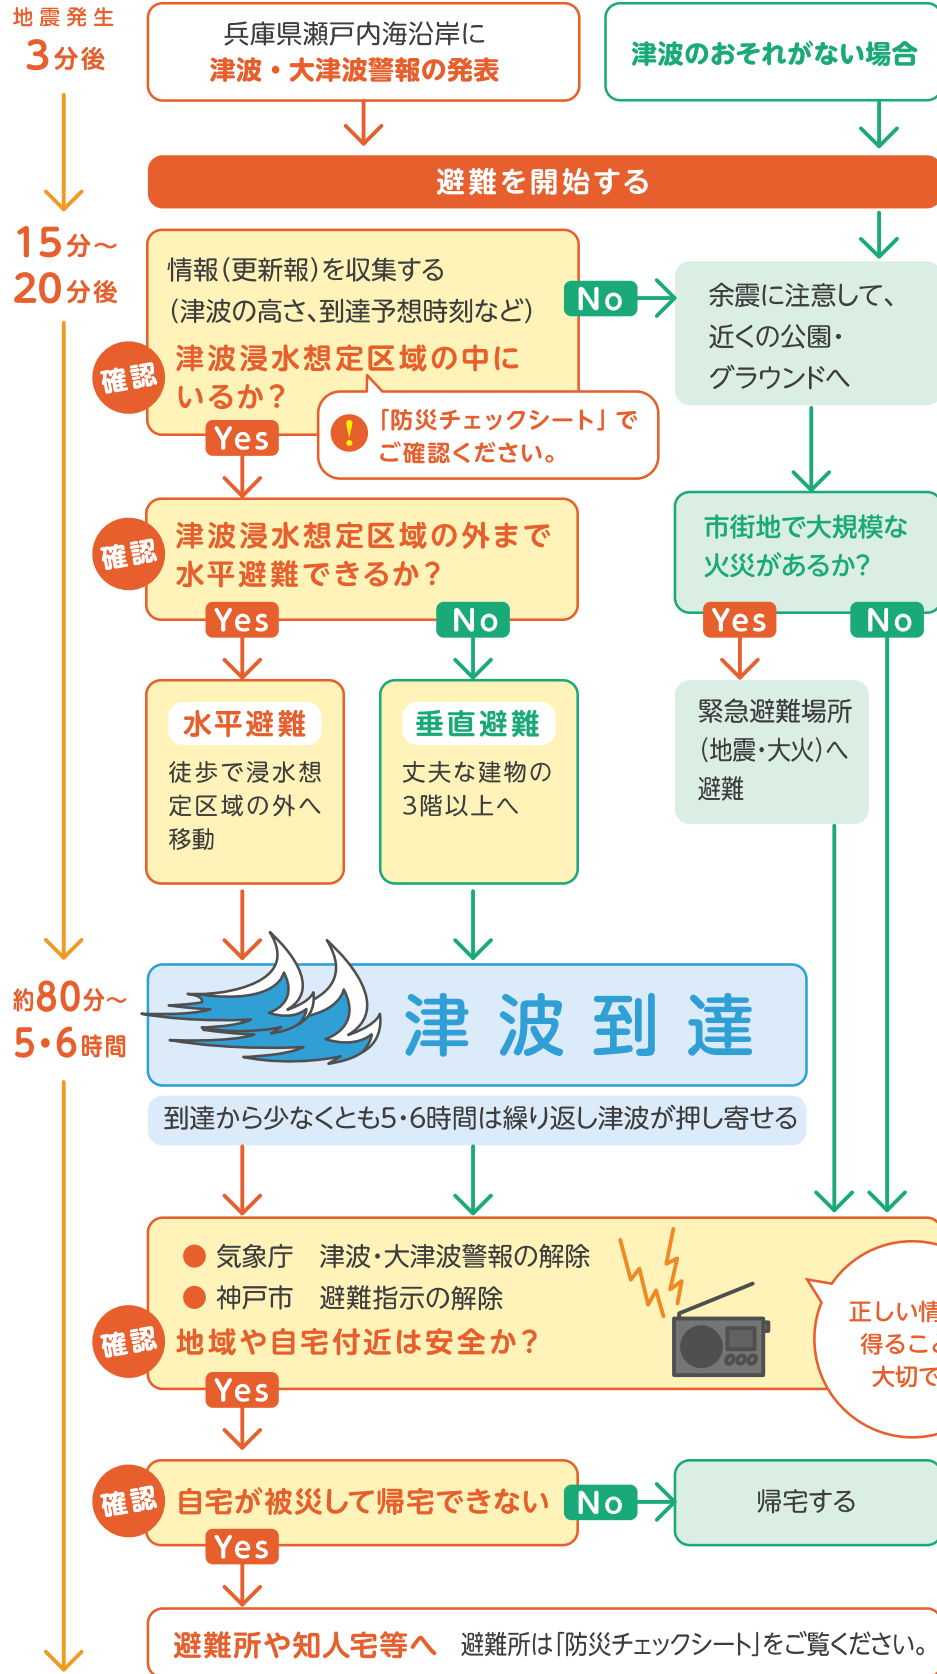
地震発生
3分後

兵庫県瀬戸内海沿岸に
津波・大津波警報の発表

津波のおそれがない場合

避難を開始する

15分～
20分後

情報(更新報)を収集する
(津波の高さ、到達予想時刻など)

確認
津波浸水想定区域の中にいるか?

No

余震に注意して、近くの公園・グラウンドへ

「防災チェックシート」でご確認ください。

Yes

確認
津波浸水想定区域の外まで水平避難できるか?

市街地で大規模な火災があるか?

Yes
No

Yes
No

水平避難
徒歩で浸水想定区域の外へ移動

垂直避難
丈夫な建物の3階以上へ

緊急避難場所(地震・大火)へ避難

約80分～
5・6時間

津 波 到 達

到達から少なくとも5・6時間は繰り返し津波が押し寄せる

● 気象庁　津波・大津波警報の解除
● 神戸市　避難指示の解除

確認
地域や自宅付近は安全か?

正しい情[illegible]
得るこ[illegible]
大切で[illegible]

Yes

確認
自宅が被災して帰宅できない

No

帰宅する

Yes

避難所や知人宅等へ　避難所は「防災チェックシート」をご覧ください。